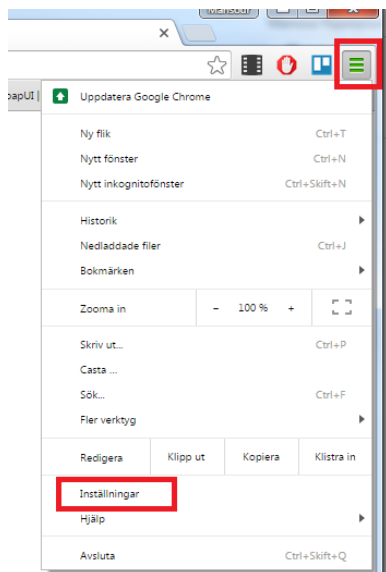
Mansour

×

oapUI |

Uppdatera Google Chrome

Ny flik Ctrl+T
Nytt fönster Ctrl+N
Nytt inkognitofönster Ctrl+Skift+N

Historik
Nedladdade filer Ctrl+J
Bokmärken

Zooma in - 100 % +

Skriv ut... Ctrl+P
Casta ...
Sök... Ctrl+F
Fler verktyg

Redigera Klipp ut Kopiera Klistra in

Inställningar
Hjälp

Avsluta Ctrl+Skift+Q